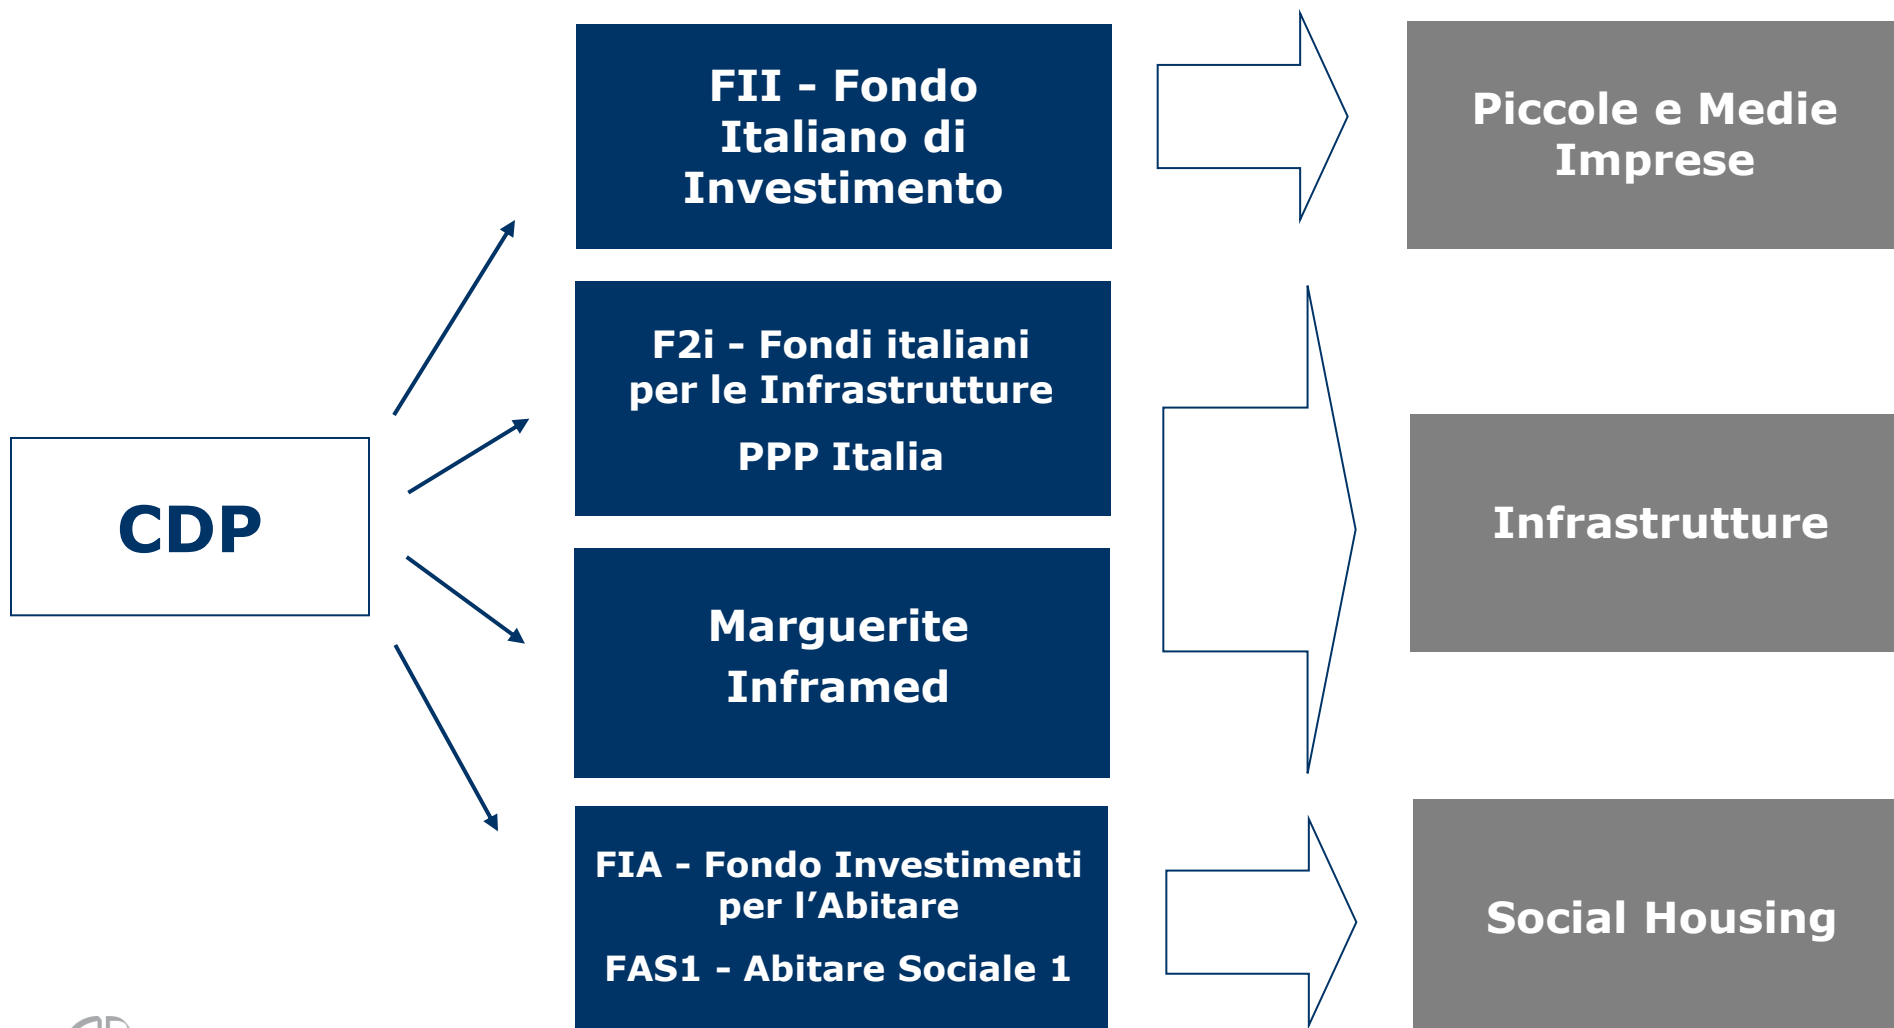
CDP

FII - Fondo Italiano di Investimento

F2i - Fondi italiani per le Infrastrutture

PPP Italia

Marguerite

Inframed

FIA - Fondo Investimenti per l'Abitare

FAS1 - Abitare Sociale 1

Piccole e Medie Imprese

Infrastrutture

Social Housing